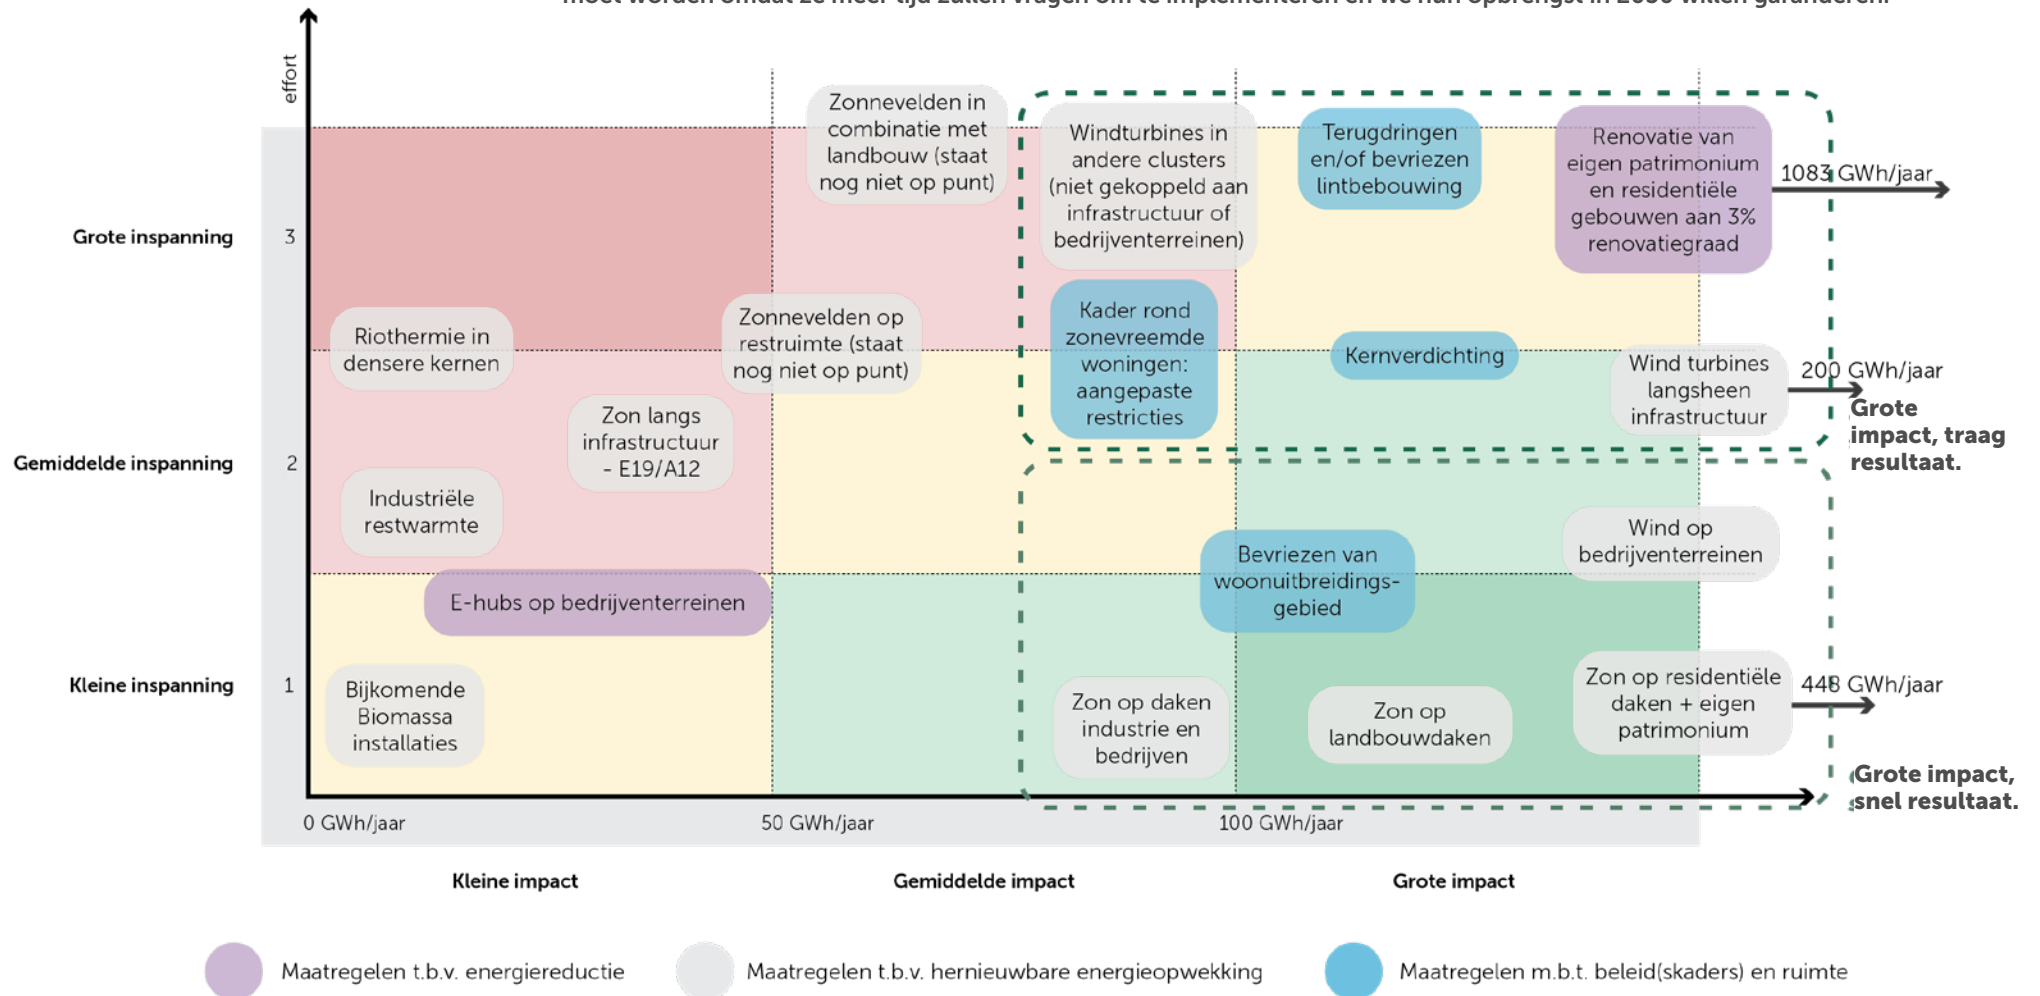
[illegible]

effort

Grote inspanning 3

Gemiddelde inspanning 2

Kleine inspanning 1

Zonnevelden in combinatie met landbouw (staat nog niet op punt)

Windturbines in andere clusters (niet gekoppeld aan infrastructuur of bedrijventerreinen)

Terugdringen en/of bevriezen lintbebouwing

Renovatie van eigen patrimonium en residentiële gebouwen aan 3% renovatiegraad

1083 GWh/jaar

Riothermie in densere kernen

Zonnevelden op restruimte (staat nog niet op punt)

Kader rond zonevreemde woningen: aangepaste restricties

Kernverdichting

Wind turbines langsheen infrastructuur

200 GWh/jaar

Grote impact, traag resultaat.

Zon langs infrastructuur - E19/A12

Industriële restwarmte

Wind op bedrijventerreinen

Bevriezen van woonuitbreidingsgebied

E-hubs op bedrijventerreinen

Bijkomende Biomassa installaties

Zon op daken industrie en bedrijven

Zon op landbouwdaken

Zon op residentiële daken + eigen patrimonium

448 GWh/jaar

Grote impact, snel resultaat.

0 GWh/jaar

50 GWh/jaar

100 GWh/jaar

Kleine impact

Gemiddelde impact

Grote impact

Maatregelen t.b.v. energiereductie

Maatregelen t.b.v. hernieuwbare energieopwekking

Maatregelen m.b.t. beleid(skaders) en ruimte